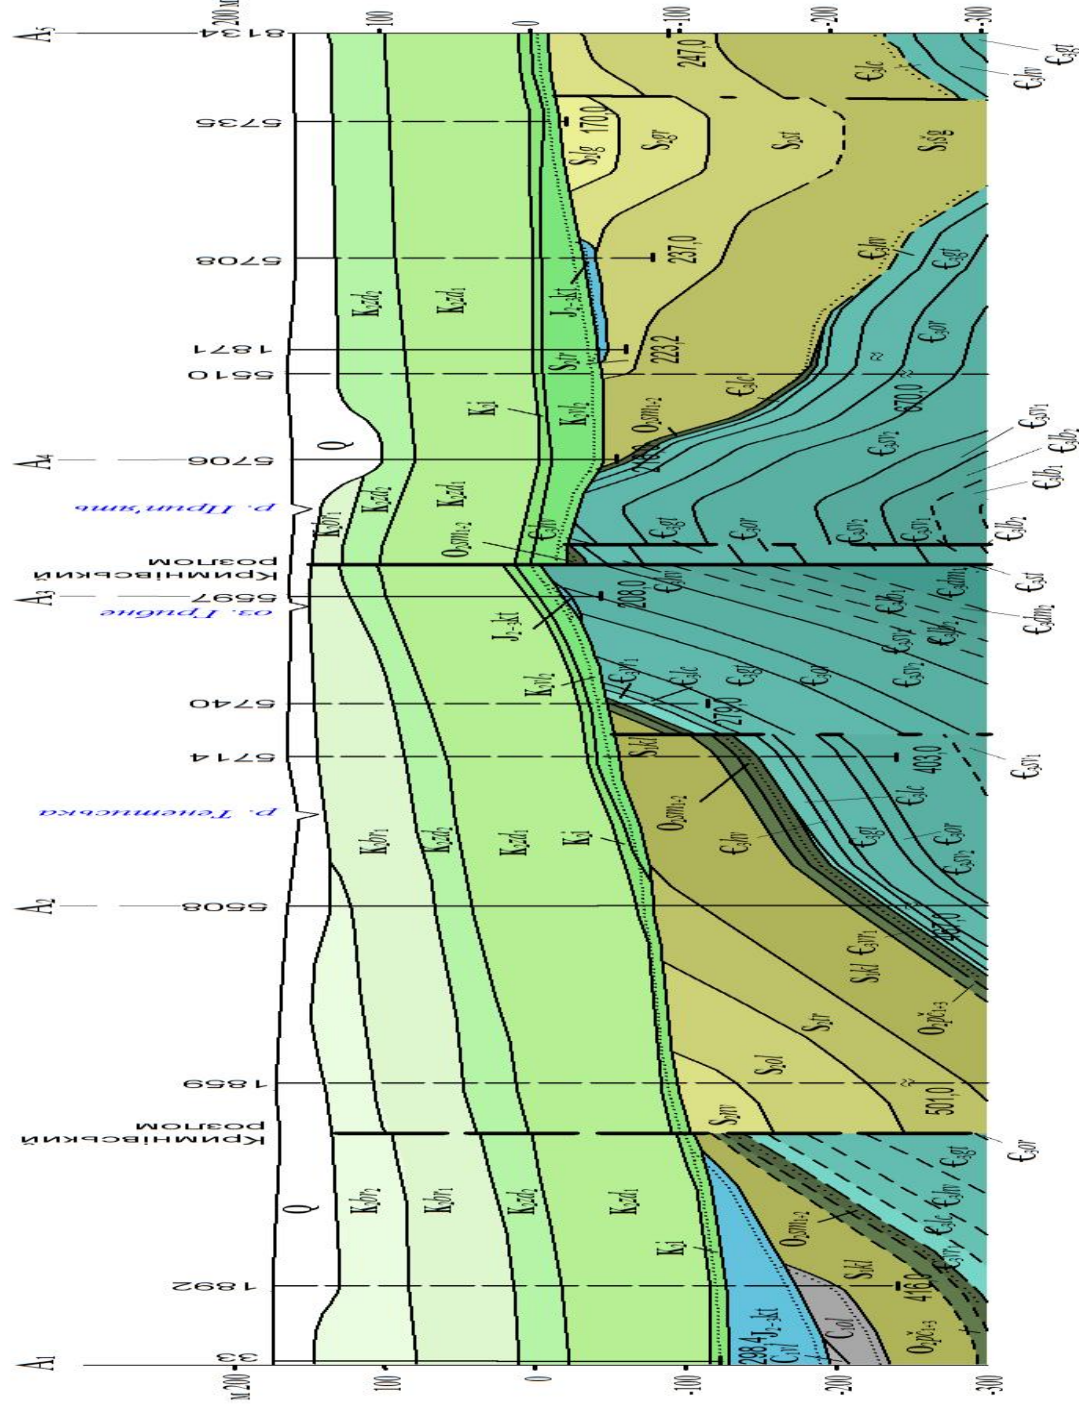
A₁ 33 1892 Кримнівський розлом 1859 A₂ 6508 р. Телетиська 5714 5740 A₃ 6597 оз. Грибне Кримнівський розлом р. Прип'ять A₄ 6706 6510 1871 6708 5735 A₅ 8134

м 200 100 0 -100 -200 -300

200 м 100 0 -100 -200 -300

Q
$K_2br_2$
$K_2br_1$
$K_2cl_2$
$K_2cl_1$
$K_1j$
$J_2$-3kt
$C_1vl$
$C_1ol$
$O_2pc_{1+3}$
$O_2sm_{1+2}$
$S_1kl$
$S_2nv$
$S_2ol$
$S_2tr$
$S_2gr$
$S_2st$
$S_1šg$
$S_1lg$
$K_1vl_2$
$Є_3jv$
$Є_3lc$
$Є_3gt$
$Є_3sgt$
$Є_3or$
$Є_3sv_1$
$Є_3sv_2$
$Є_3lb_1$
$Є_3lb_2$
$Є_3st$
$Є_3dmn_1$
$Є_3dmn_2$
Q

298,4
416,0
501,0
427,0
403,0
279,0
208,0
223,2
237,0
170,0
247,0
670,0
218,0